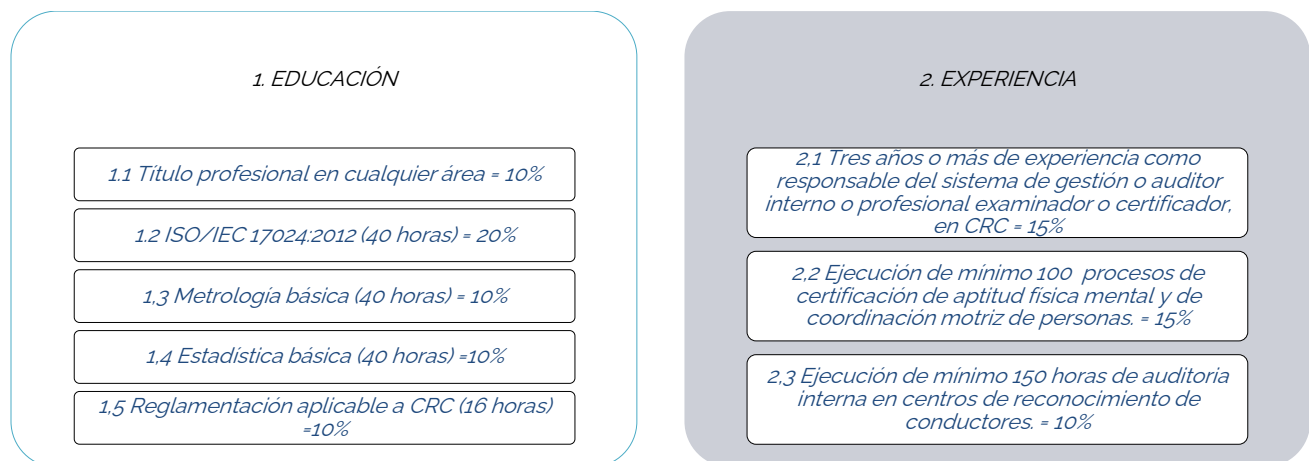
1. EDUCACIÓN

1.1 Título profesional en cualquier área = 10%

1.2 ISO/IEC 17024:2012 (40 horas) = 20%

1,3 Metrología básica (40 horas) = 10%

1,4 Estadística básica (40 horas) =10%

1,5 Reglamentación aplicable a CRC (16 horas) =10%

2. EXPERIENCIA

2,1 Tres años o más de experiencia como responsable del sistema de gestión o auditor interno o profesional examinador o certificador, en CRC = 15%

2,2 Ejecución de mínimo 100 procesos de certificación de aptitud física mental y de coordinación motriz de personas. = 15%

2,3 Ejecución de mínimo 150 horas de auditoria interna en centros de reconocimiento de conductores. = 10%